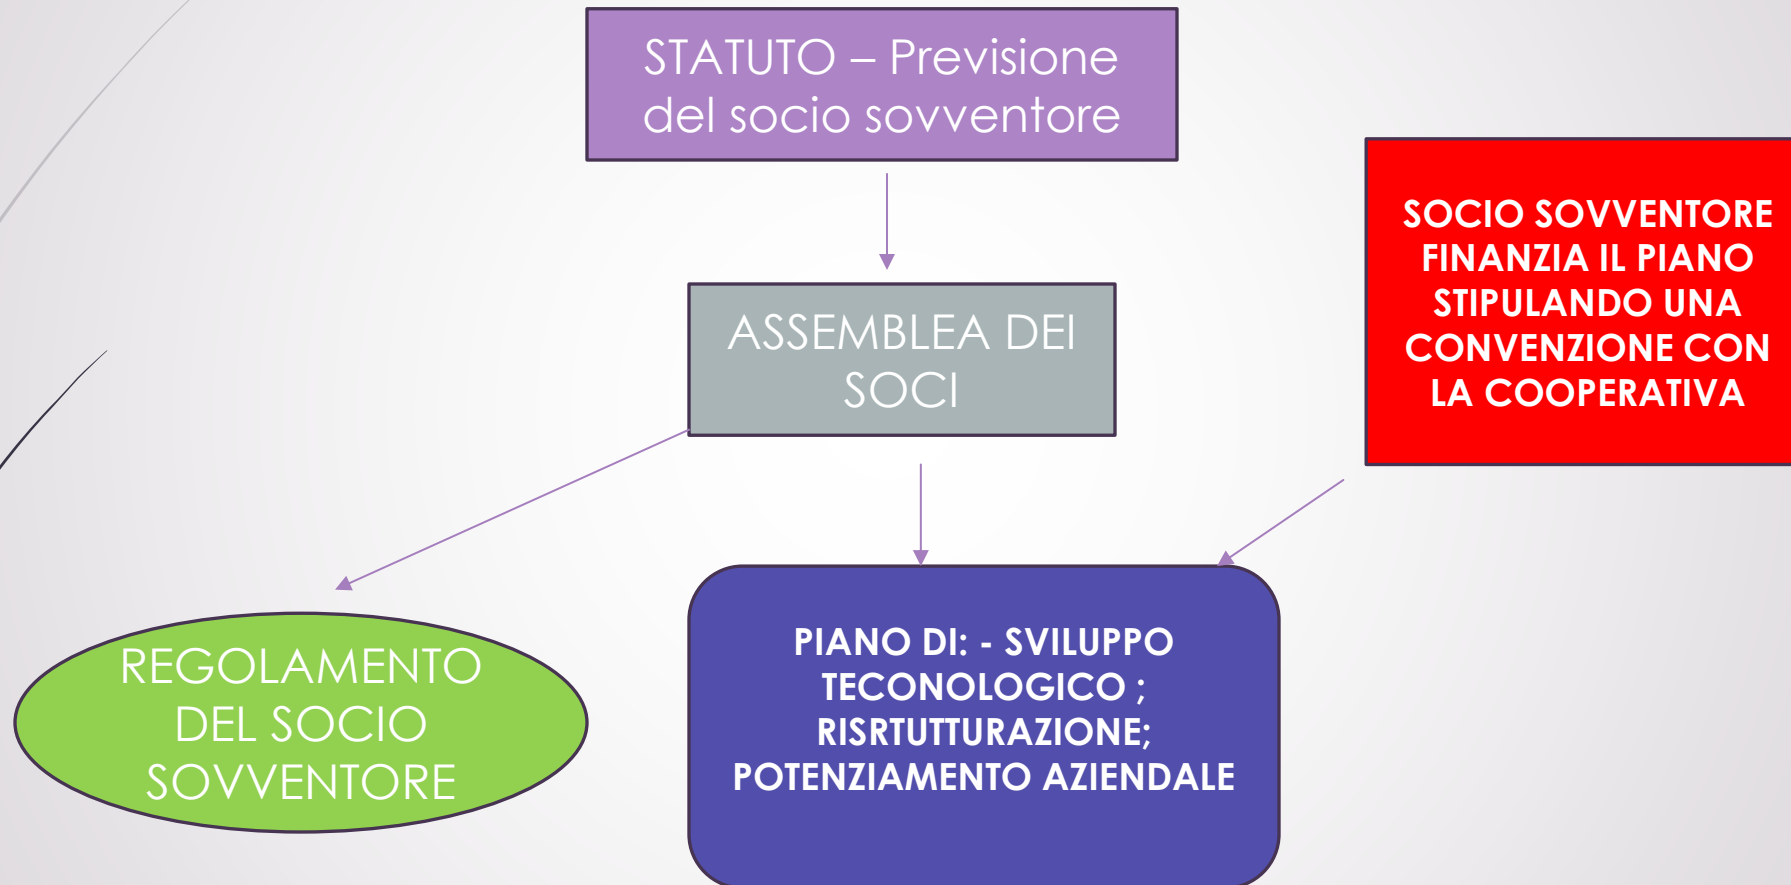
STATUTO – Previsione del socio sovventore

SOCIO SOVVENTORE FINANZIA IL PIANO STIPULANDO UNA CONVENZIONE CON LA COOPERATIVA

ASSEMBLEA DEI SOCI

REGOLAMENTO DEL SOCIO SOVVENTORE

PIANO DI: - SVILUPPO TECONOLOGICO ; RISRTUTTURAZIONE; POTENZIAMENTO AZIENDALE